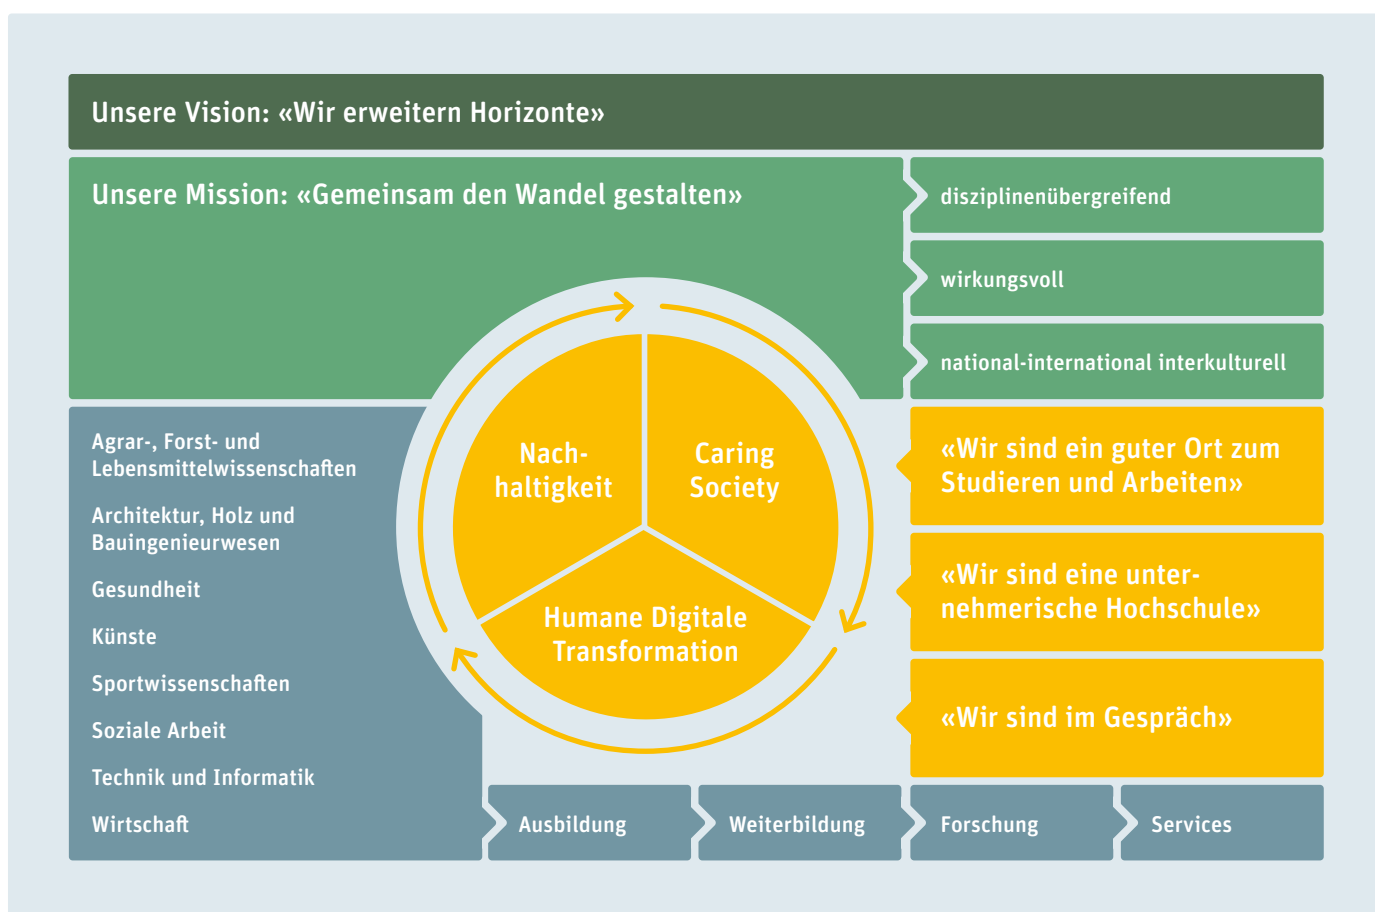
Unsere Vision: «Wir erweitern Horizonte»

Unsere Mission: «Gemeinsam den Wandel gestalten»

disziplinenübergreifend

wirkungsvoll

national-international interkulturell

Nachhaltigkeit

Caring Society

Humane Digitale Transformation

Agrar-, Forst- und Lebensmittelwissenschaften

Architektur, Holz und Bauingenieurwesen

Gesundheit

Künste

Sportwissenschaften

Soziale Arbeit

Technik und Informatik

Wirtschaft

«Wir sind ein guter Ort zum Studieren und Arbeiten»

«Wir sind eine unternehmerische Hochschule»

«Wir sind im Gespräch»

Ausbildung

Weiterbildung

Forschung

Services